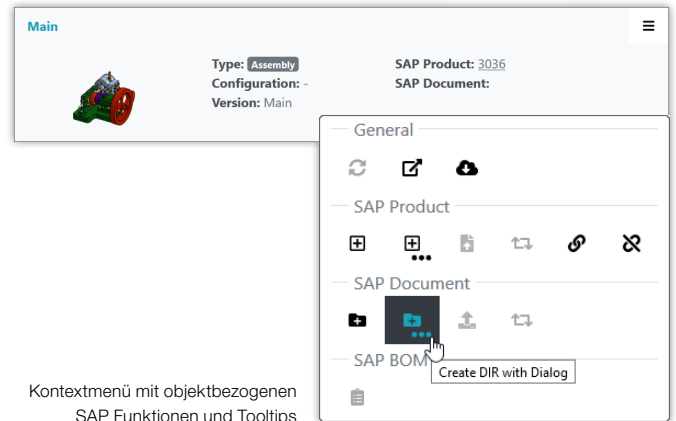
Main

Type: Assembly
Configuration: -
Version: Main

SAP Product: 3036
SAP Document:

General

SAP Product

SAP Document

SAP BOM

Create DIR with Dialog

Kontextmenü mit objektbezogenen SAP Funktionen und Tooltips